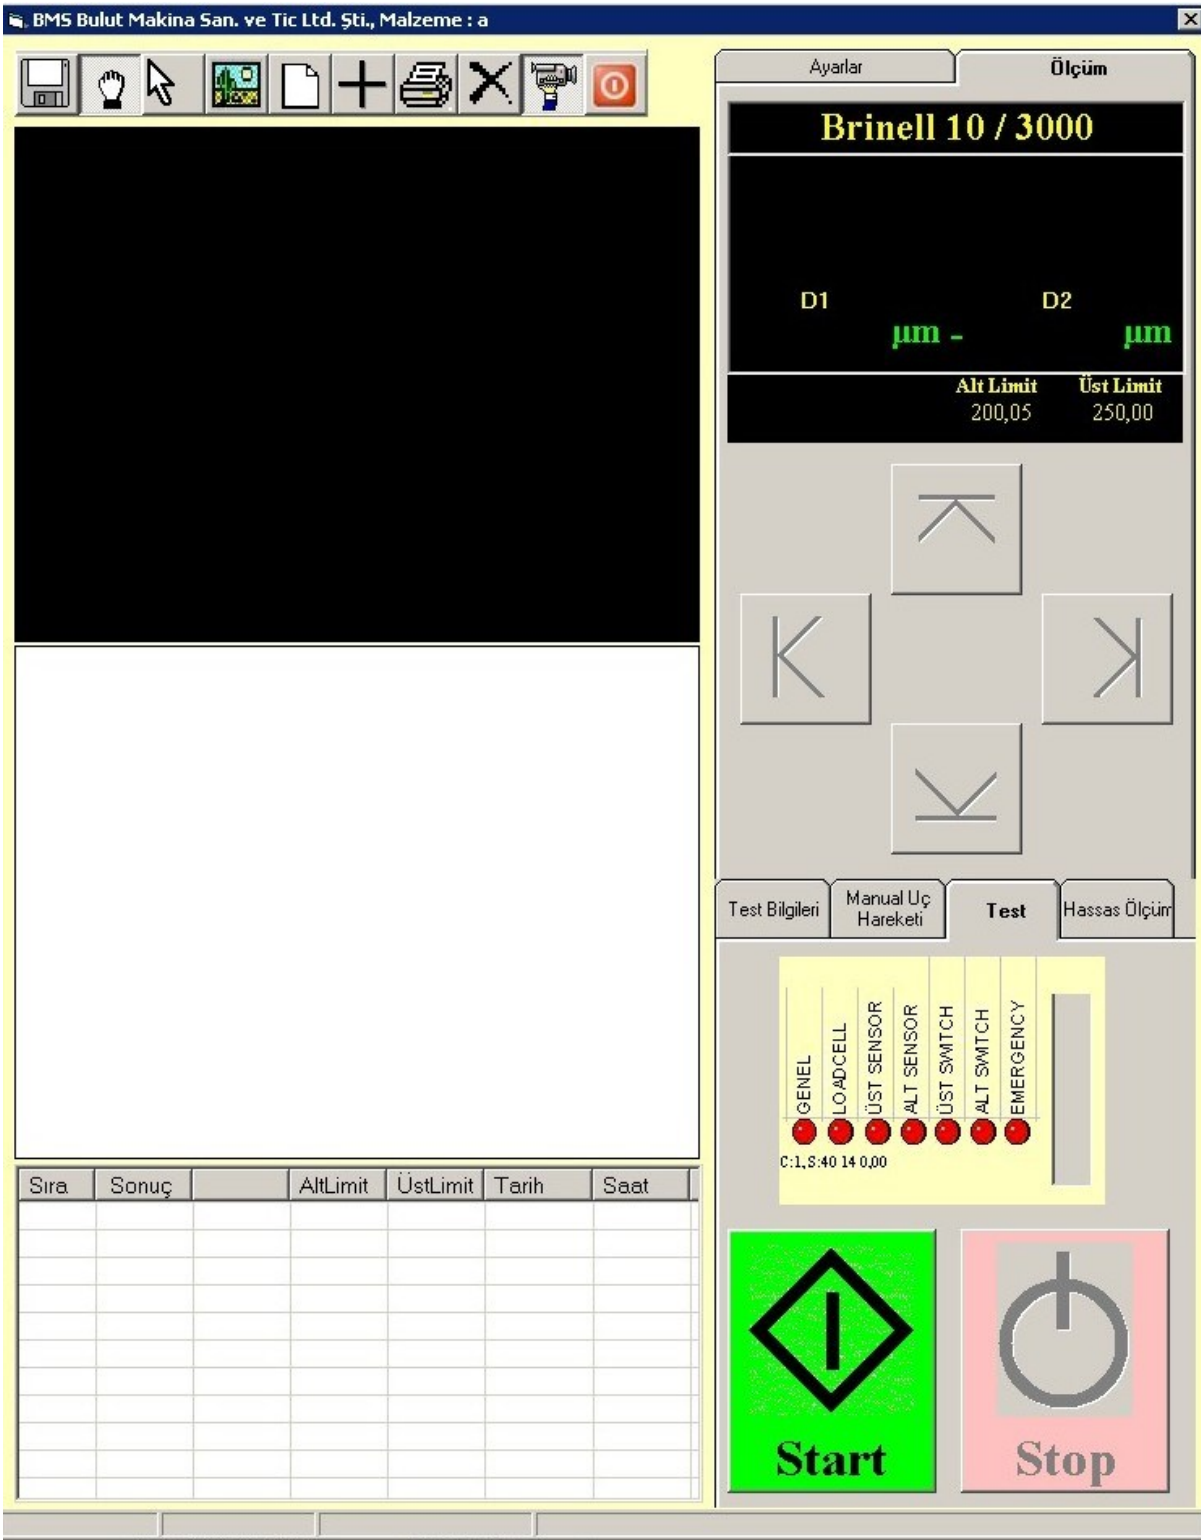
BMS Bulut Makina San. ve Tic Ltd. Şti., Malzeme : a

Ayarlar
Ölçüm

Brinell 10 / 3000

D1
D2
µm -
µm

Alt Limit
Üst Limit
200,05
250,00

Test Bilgileri
Manual Uç Hareketi
Test
Hassas Ölçüm

GENEL
LOADCELL
ÜST SENSOR
ALT SENSOR
ÜST SWITCH
ALT SWITCH
EMERGENCY

C:1,S:40 14 0,00

| Sıra | Sonuç | | AltLimit | ÜstLimit | Tarih | Saat |
|---|---|---|---|---|---|---|

Start
Stop